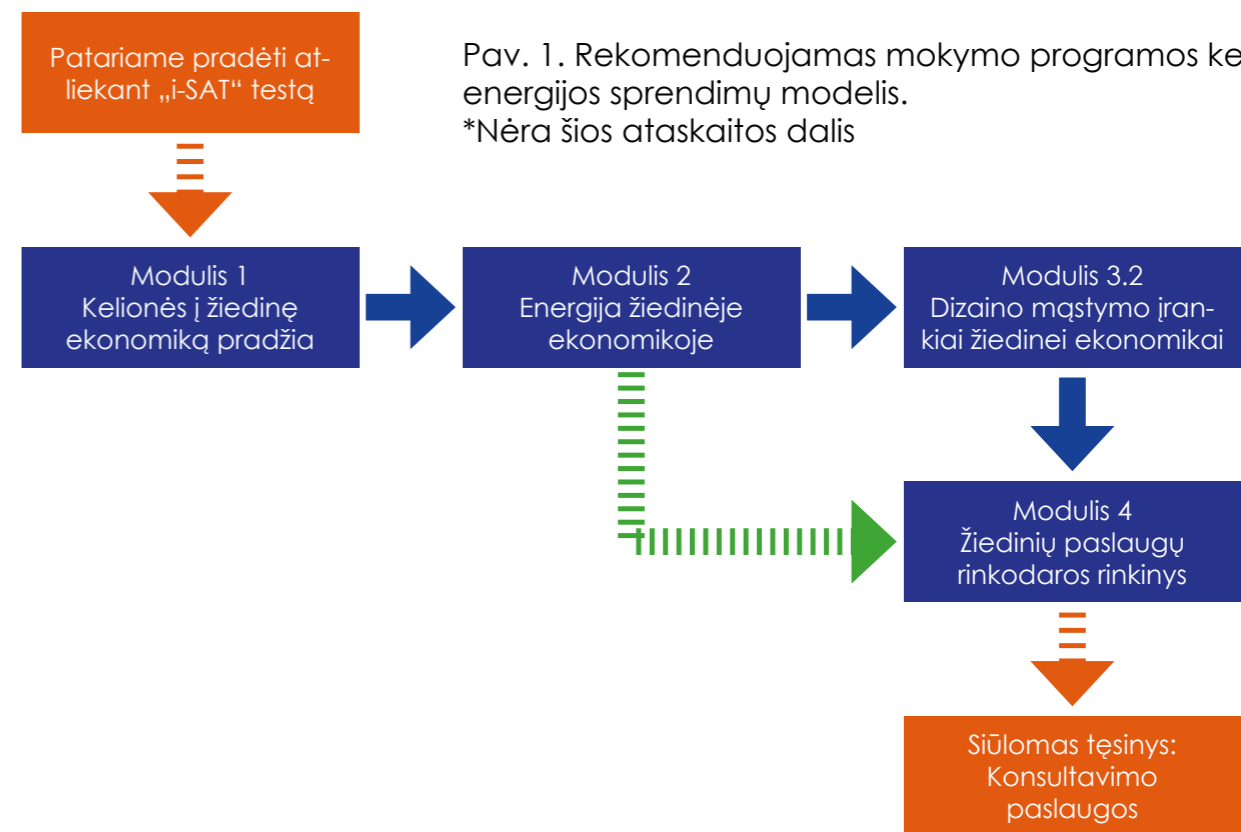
Patariame pradėti atliekant „i-SAT“ testą

Pav. 1. Rekomenduojamas mokymo programos ke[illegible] energijos sprendimų modelis.
*Nėra šios ataskaitos dalis

Modulis 1
Kelionės į žiedinę ekonomiką pradžia

Modulis 2
Energija žiedinėje ekonomikoje

Modulis 3.2
Dizaino mąstymo įrankiai žiedinei ekonomikai

Modulis 4
Žiedinių paslaugų rinkodaros rinkinys

Siūlomas tęsinys:
Konsultavimo paslaugos